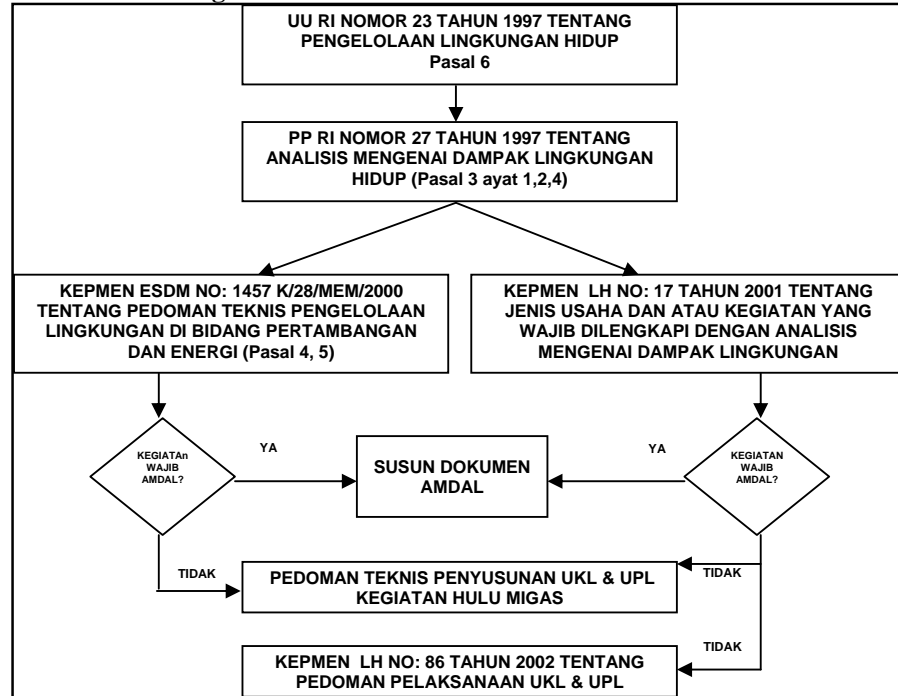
UU RI NOMOR 23 TAHUN 1997 TENTANG PENGELOLAAN LINGKUNGAN HIDUP
Pasal 6

PP RI NOMOR 27 TAHUN 1997 TENTANG ANALISIS MENGENAI DAMPAK LINGKUNGAN HIDUP (Pasal 3 ayat 1,2,4)

KEPMEN ESDM NO: 1457 K/28/MEM/2000 TENTANG PEDOMAN TEKNIS PENGELOLAAN LINGKUNGAN DI BIDANG PERTAMBANGAN DAN ENERGI (Pasal 4, 5)

KEPMEN LH NO: 17 TAHUN 2001 TENTANG JENIS USAHA DAN ATAU KEGIATAN YANG WAJIB DILENGKAPI DENGAN ANALISIS MENGENAI DAMPAK LINGKUNGAN

KEGIATAn WAJIB AMDAL?

YA

SUSUN DOKUMEN AMDAL

YA

KEGIATAN WAJIB AMDAL?

TIDAK

PEDOMAN TEKNIS PENYUSUNAN UKL & UPL KEGIATAN HULU MIGAS

TIDAK

TIDAK

KEPMEN LH NO: 86 TAHUN 2002 TENTANG PEDOMAN PELAKSANAAN UKL & UPL